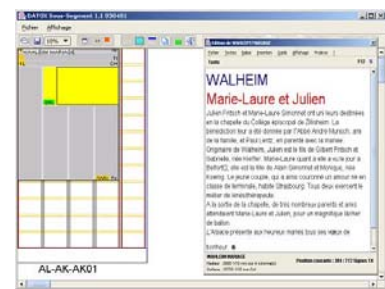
DATUS Sous-Segment 1.1 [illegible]

Fichier Affichage

WALHEIM

Marie-Laure et Julien

Julien Fritsch et Marie-Laure Simonnet ont uni leurs destinées en la chapelle du Collège épiscopal de Zillisheim. La bénédiction leur a été donnée par l'Abbé André Munsch, ami de la famille, et Paul Lentz, en présence avec la mariée. Originaire de Walheim, Julien est le fils de Gilbert Fritsch et Gabrielle, née Herther. Marie-Laure quant à elle a vu le jour à Belfort(2); elle est la fille de Alain Simonnet et Monique, née Koenig. Le jeune couple, qui a ainsi couronné un amour né en classe de terminale, habite Strasbourg. Tous deux exercent le métier de kinésithérapeute.

A la sortie de la chapelle, de très nombreux parents et amis attendaient Marie-Laure et Julien, pour un magnifique lâcher de ballon.

L'Alsace présente aux heureux mariés tous ses vœux de bonheur.

AL-AK-AK01